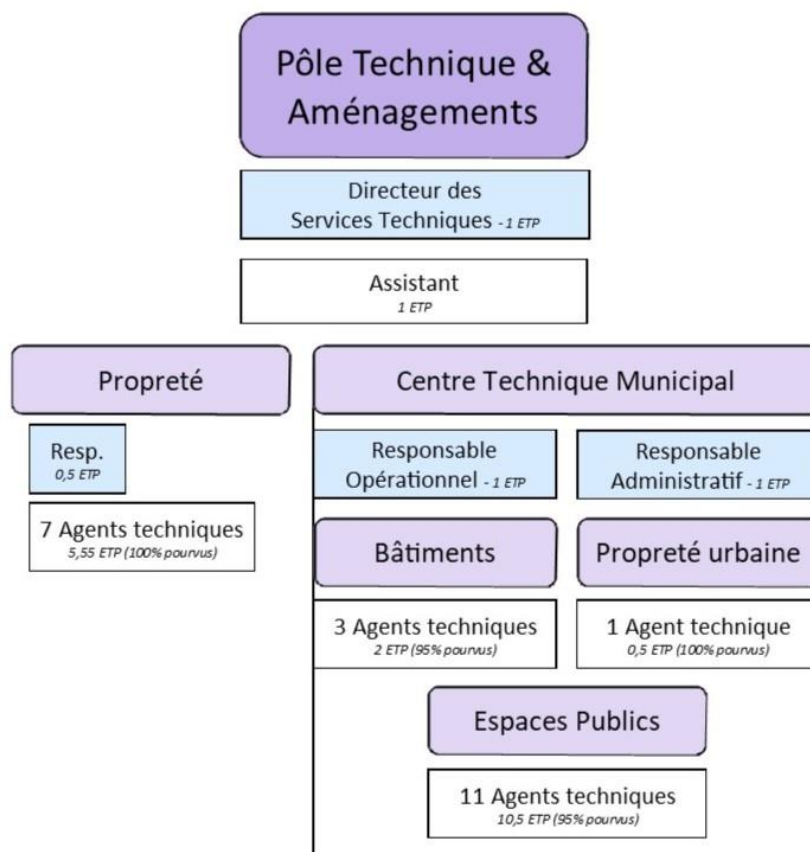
Pôle Technique & Aménagements

Directeur des Services Techniques - 1 ETP

Assistant
1 ETP

Propreté

Resp.
0,5 ETP

7 Agents techniques
5,55 ETP (100% pourvus)

Centre Technique Municipal

Responsable Opérationnel - 1 ETP

Responsable Administratif - 1 ETP

Bâtiments

Propreté urbaine

3 Agents techniques
2 ETP (95% pourvus)

1 Agent technique
0,5 ETP (100% pourvus)

Espaces Publics

11 Agents techniques
10,5 ETP (95% pourvus)